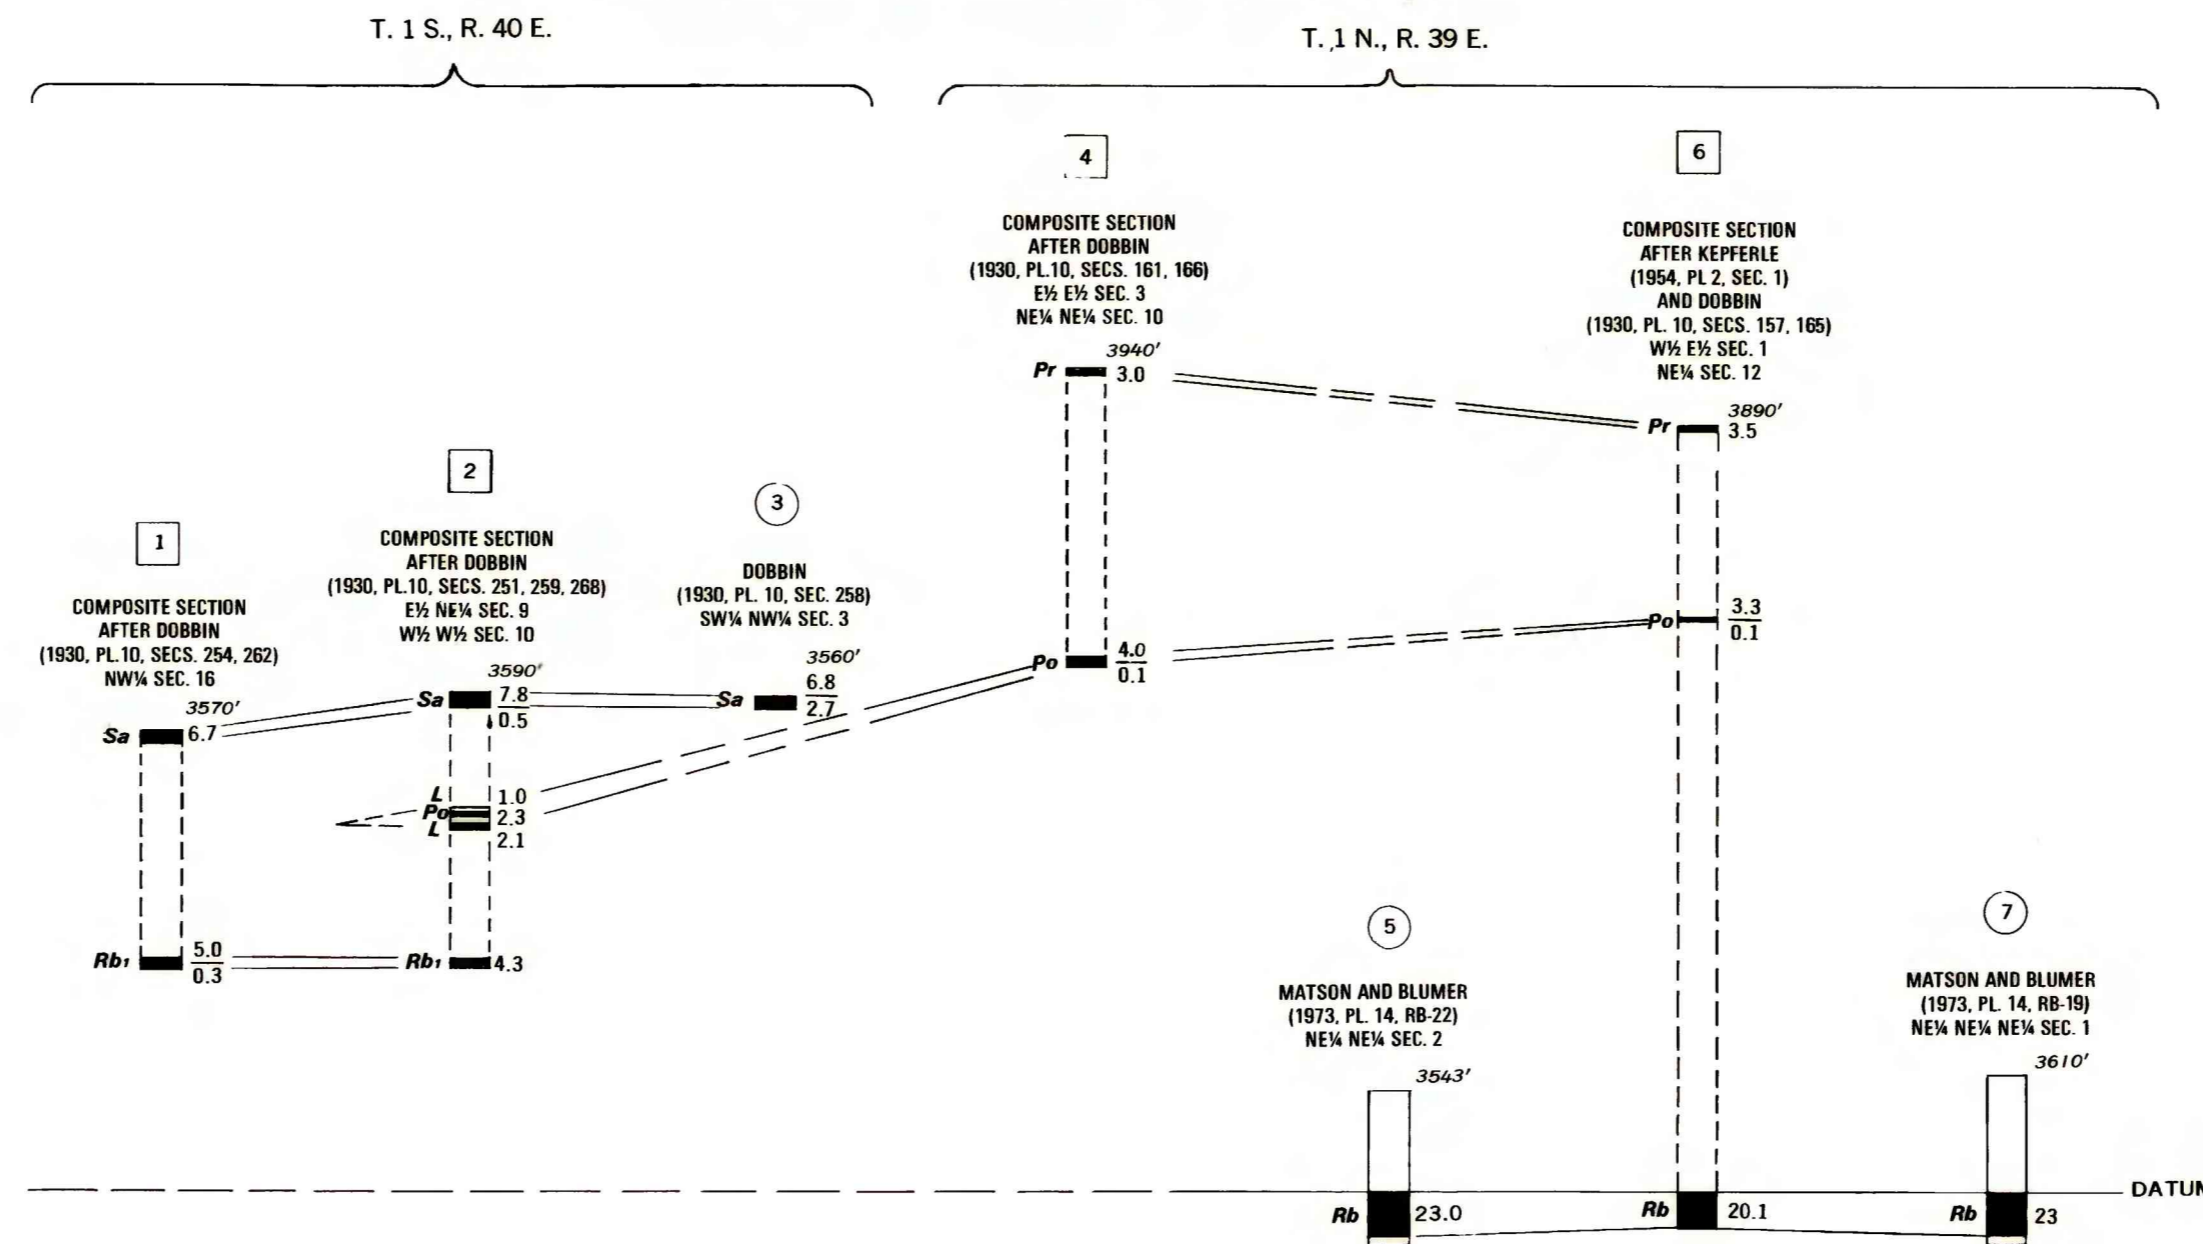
T. 1 S., R. 40 E.

T. 1 N., R. 39 E.

4

COMPOSITE SECTION
AFTER DOBBIN
(1930, PL.10, SECS. 161, 166)
E½ E½ SEC. 3
NE¼ NE¼ SEC. 10

6

COMPOSITE SECTION
AFTER KEPFERLE
(1954, PL 2, SEC. 1)
AND DOBBIN
(1930, PL. 10, SECS. 157, 165)
W½ E½ SEC. 1
NE¼ SEC. 12

3940′
Pr 3.0

3890′
Pr 3.5

2

3

1

COMPOSITE SECTION
AFTER DOBBIN
(1930, PL.10, SECS. 251, 259, 268)
E½ NE¼ SEC. 9
W½ W½ SEC. 10

DOBBIN
(1930, PL. 10, SEC. 258)
SW¼ NW¼ SEC. 3

COMPOSITE SECTION
AFTER DOBBIN
(1930, PL.10, SECS. 254, 262)
NW¼ SEC. 16

Po $\frac{3.3}{0.1}$

Po $\frac{4.0}{0.1}$

3590′
Sa $\frac{7.8}{0.5}$

3560′
Sa $\frac{6.8}{2.7}$

3570′
Sa 6.7

L 1.0
Po 2.3
L 2.1

Rb₁ $\frac{5.0}{0.3}$

Rb₁ 4.3

5

MATSON AND BLUMER
(1973, PL. 14, RB-22)
NE¼ NE¼ SEC. 2

3543′

7

MATSON AND BLUMER
(1973, PL. 14, RB-19)
NE¼ NE¼ NE¼ SEC. 1

3610′

DATUM

Rb 23.0

Rb 20.1

Rb 23